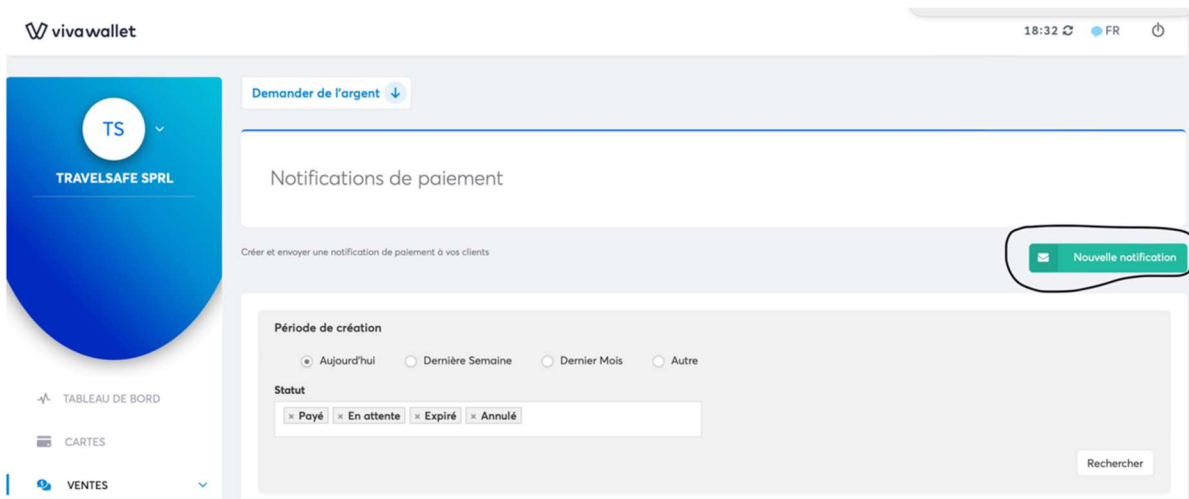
vivawallet

18:32 FR

TS

TRAVELSAFE SPRL

TABLEAU DE BORD

CARTES

VENTES

Demander de l'argent

Notifications de paiement

Créer et envoyer une notification de paiement à vos clients

Nouvelle notification

Période de création

Aujourd'hui Dernière Semaine Dernier Mois Autre

Statut

× Payé × En attente × Expiré × Annulé

Rechercher